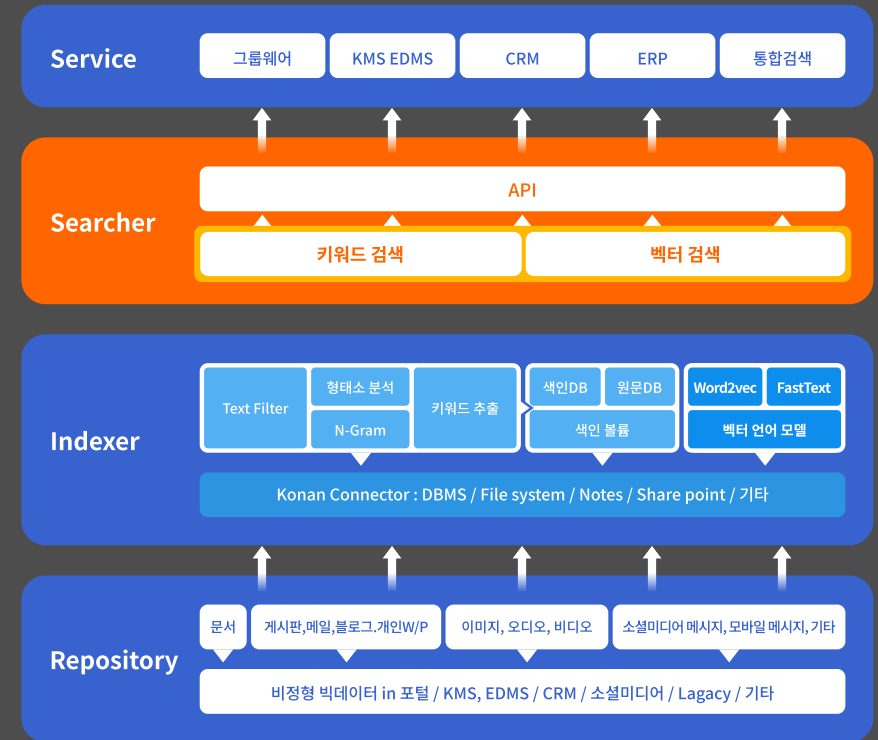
Service

그룹웨어
KMS EDMS
CRM
ERP
통합검색

Searcher

API
키워드 검색
벡터 검색

Indexer

Text Filter
형태소 분석
N-Gram
키워드 추출
색인DB
원문DB
색인 볼륨
Word2vec
FastText
벡터 언어 모델
Konan Connector : DBMS / File system / Notes / Share point / 기타

Repository

문서
게시판,메일,블로그.개인W/P
이미지, 오디오, 비디오
소셜미디어 메시지, 모바일 메시지, 기타
비정형 빅데이터 in 포털 / KMS, EDMS / CRM / 소셜미디어 / Lagacy / 기타